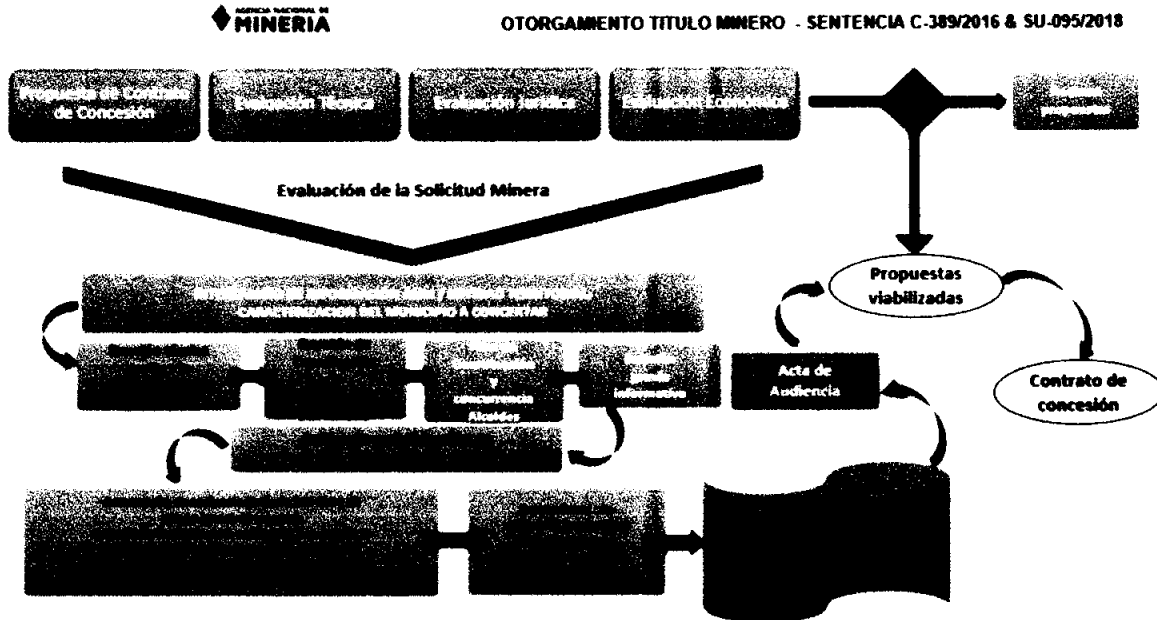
AGENCIA NACIONAL DE MINERIA

OTORGAMIENTO TITULO MINERO - SENTENCIA C-389/2016 & SU-095/2018

Propuesta de Contrato de Concesión

Evaluación Técnica

Evaluación Jurídica

Evaluación Económica

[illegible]

Evaluación de la Solicitud Minera

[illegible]
CARACTERIZACION DEL MUNICIPIO A CONCERTAR

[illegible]

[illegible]

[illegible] y concurrencia Alcaldes

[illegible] informativa

Acta de Audiencia

Propuestas viabilizadas

Contrato de concesión

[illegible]

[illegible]

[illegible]